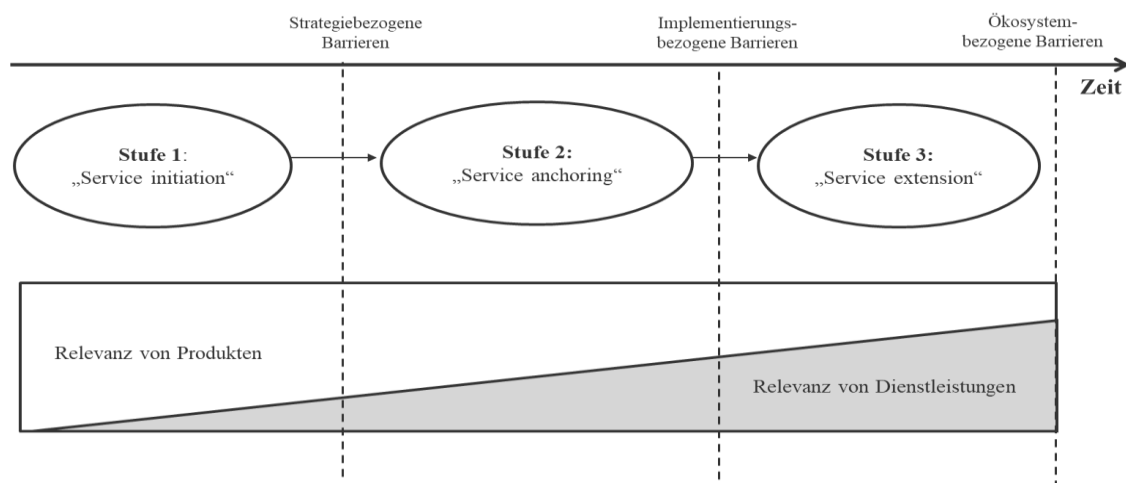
Strategiebezogene Barrieren

Implementierungs-bezogene Barrieren

Ökosystem-bezogene Barrieren

Zeit

Stufe 1: „Service initiation“

Stufe 2: „Service anchoring“

Stufe 3: „Service extension“

Relevanz von Produkten

Relevanz von Dienstleistungen